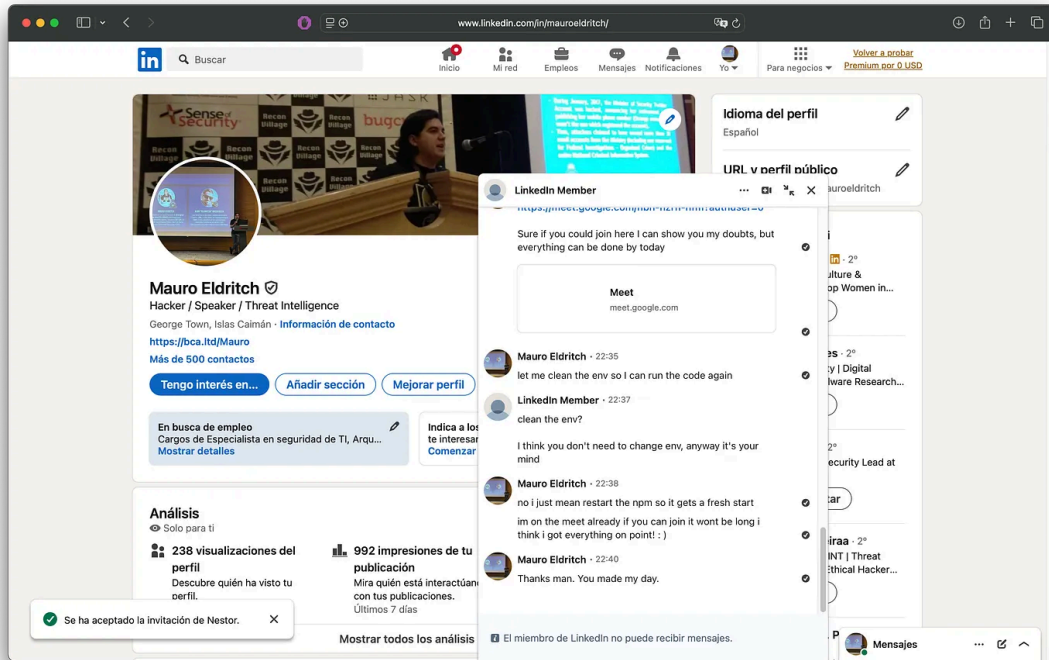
www.linkedin.com/in/mauroeldritch/

Buscar

Inicio Mi red Empleos Mensajes Notificaciones Yo Para negocios

Volver a probar
Premium por 0 USD

Sense of Security Recon Village bugc

Mauro Eldritch
Hacker / Speaker / Threat Intelligence
George Town, Islas Caimán · Información de contacto
https://bca.ltd/Mauro
Más de 500 contactos

Tengo interés en... Añadir sección Mejorar perfil

En busca de empleo
Cargos de Especialista en seguridad de TI, Arqu...
Mostrar detalles

Indica a lo
te interesar
Comenzar

Análisis
Solo para ti

238 visualizaciones del perfil
Descubre quién ha visto tu perfil.

992 impresiones de tu publicación
Mira quién está interactuando con tus publicaciones.
Últimos 7 días

Mostrar todos los análisis

Se ha aceptado la invitación de Nestor.

Idioma del perfil
Español

URL y perfil público
auroeldritch

LinkedIn Member

https://meet.google.com/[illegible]

Sure if you could join here I can show you my doubts, but everything can be done by today

Meet
meet.google.com

Mauro Eldritch · 22:35
let me clean the env so I can run the code again

LinkedIn Member · 22:37
clean the env?

I think you don't need to change env, anyway it's your mind

Mauro Eldritch · 22:38
no i just mean restart the npm so it gets a fresh start

im on the meet already if you can join it wont be long i think i got everything on point! : )

Mauro Eldritch · 22:40
Thanks man. You made my day.

El miembro de LinkedIn no puede recibir mensajes.

· 2°
ulture &
op Women in

es · 2°
y | Digital
ware Research...

ecurity Lead at

tar

iraa · 2°
INT | Threat
Ethical Hacker...

Mensajes